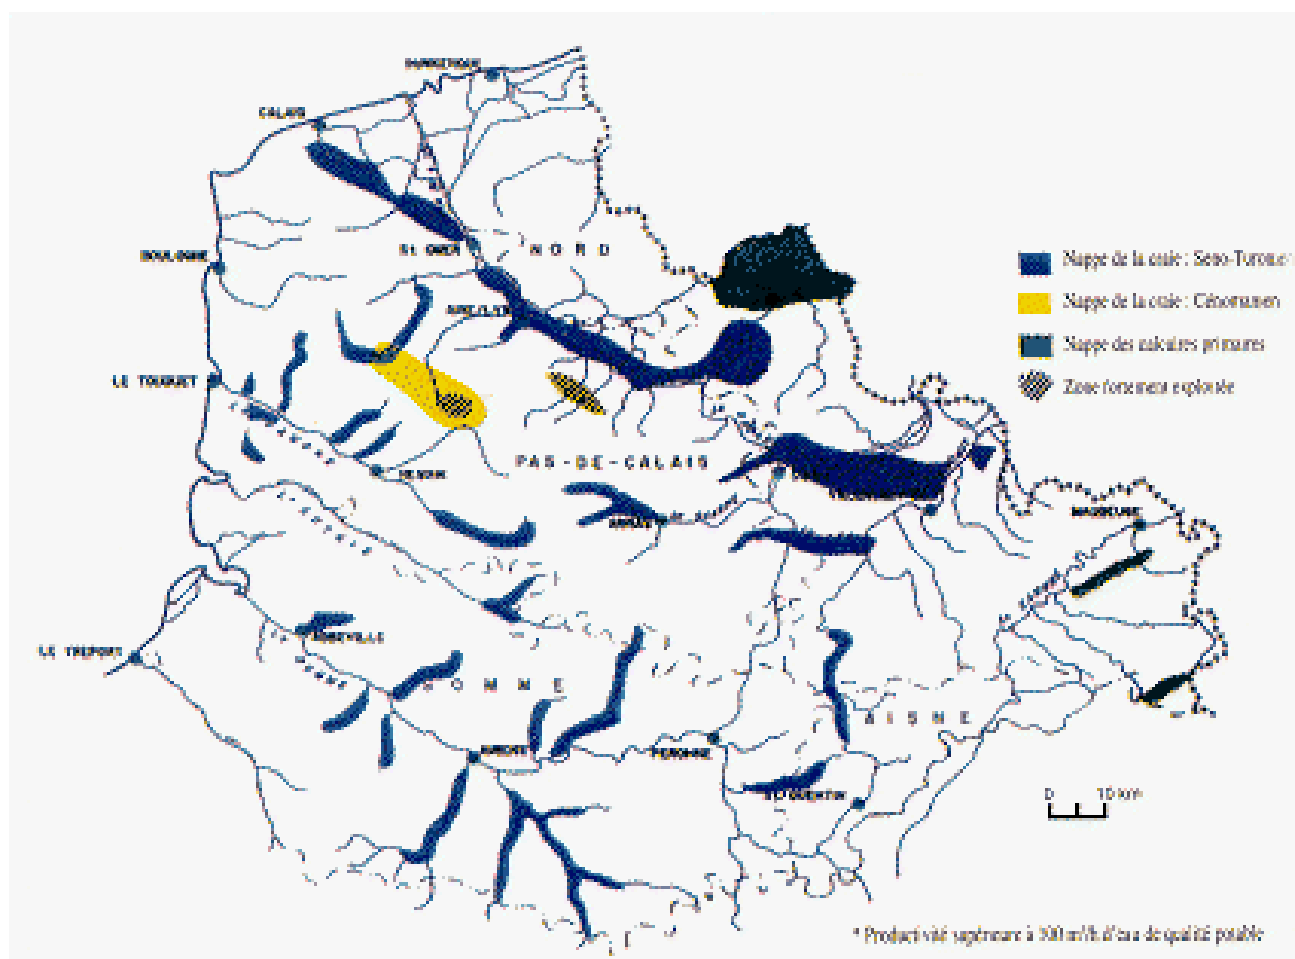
DUNKERQUE
CALAIS
BOULOGNE
ST OMER
NORD
AIRE/LYS
LE TOUQUET
HESDIN
PAS-DE-CALAIS
ARRAS
VALENCIENNES
MAUBEUGE
ABBEVILLE
LE TREPORT
SOMME
AMIENS
PERONNE
ST QUENTIN
AISNE

Nappe de la craie : Seno-Turonien
Nappe de la craie : Cénomanien
Nappe des calcaires primaires
Zone faiblement exploitée

0 10 km

* Productivité supérieure à 100 m³/h d'eau de qualité potable